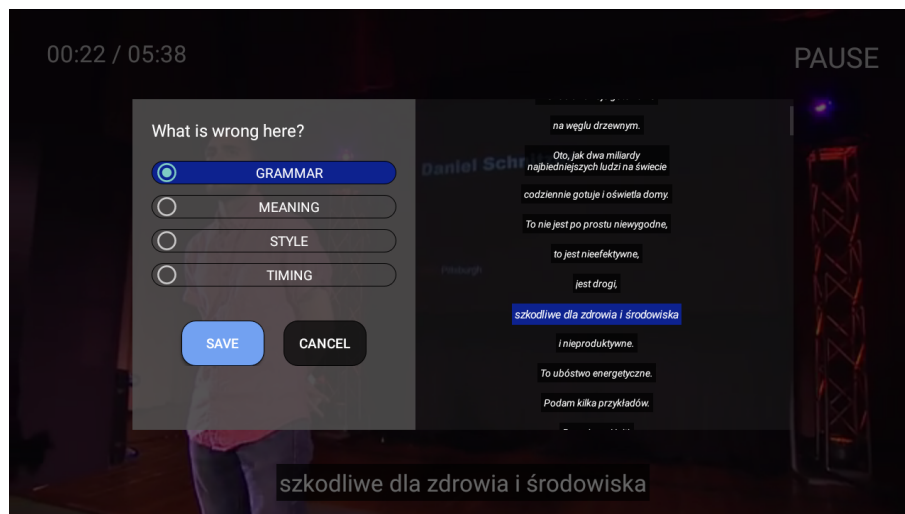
00:22 / 05:38

PAUSE

What is wrong here?

GRAMMAR

MEANING

STYLE

TIMING

SAVE

CANCEL

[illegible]

na węglu drzewnym.

Oto, jak dwa miliardy najbiedniejszych ludzi na świecie

codziennie gotuje i oświetla domy.

To nie jest po prostu niewygodne,

to jest nieefektywne,

jest drogi,

szkodliwe dla zdrowia i środowiska

i nieproduktywne.

To ubóstwo energetyczne.

Podam kilka przykładów.

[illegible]

Daniel Schn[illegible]

Pittsburgh

szkodliwe dla zdrowia i środowiska